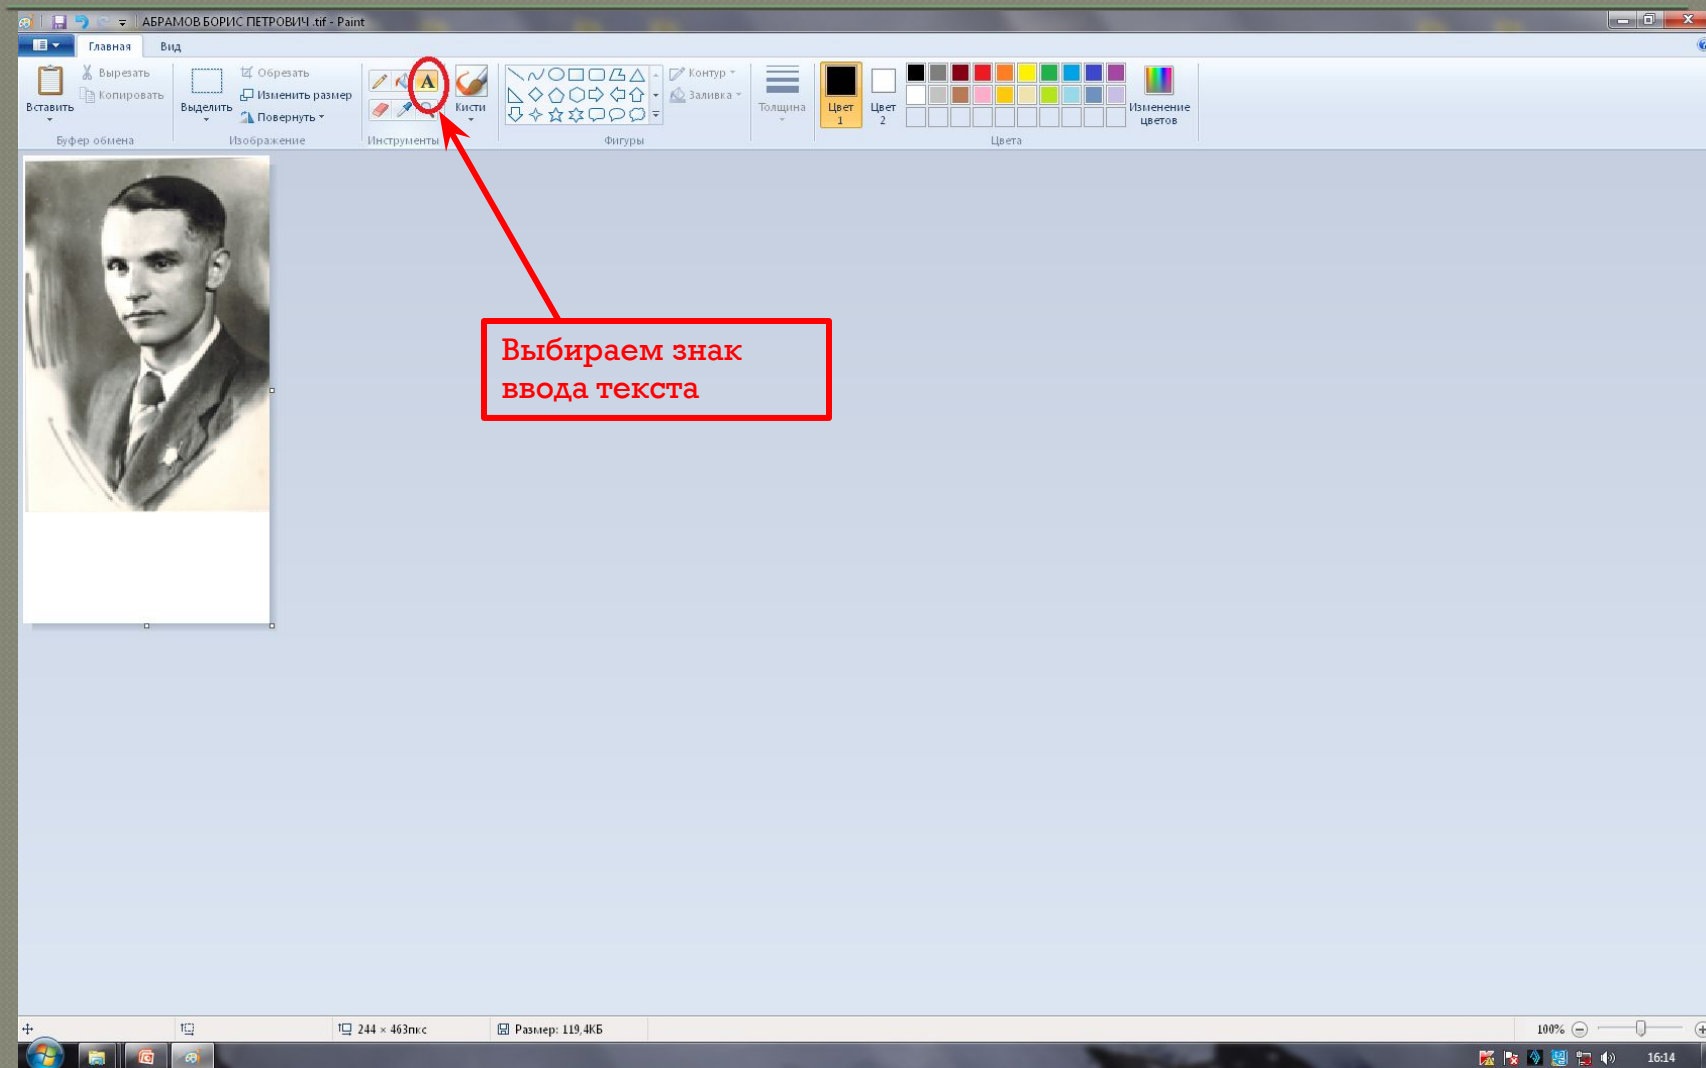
АБРАМОВ БОРИС ПЕТРОВИЧ.tif - Paint

Главная
Вид

Вставить
Вырезать
Копировать
Буфер обмена

Выделить
Обрезать
Изменить размер
Повернуть
Изображение

A
Инструменты

Кисти

Контур
Заливка
Фигуры

Толщина

Цвет 1
Цвет 2

Изменение цветов
Цвета

Выбираем знак ввода текста

244 × 463пкс
Размер: 119,4КБ
100%

16:14